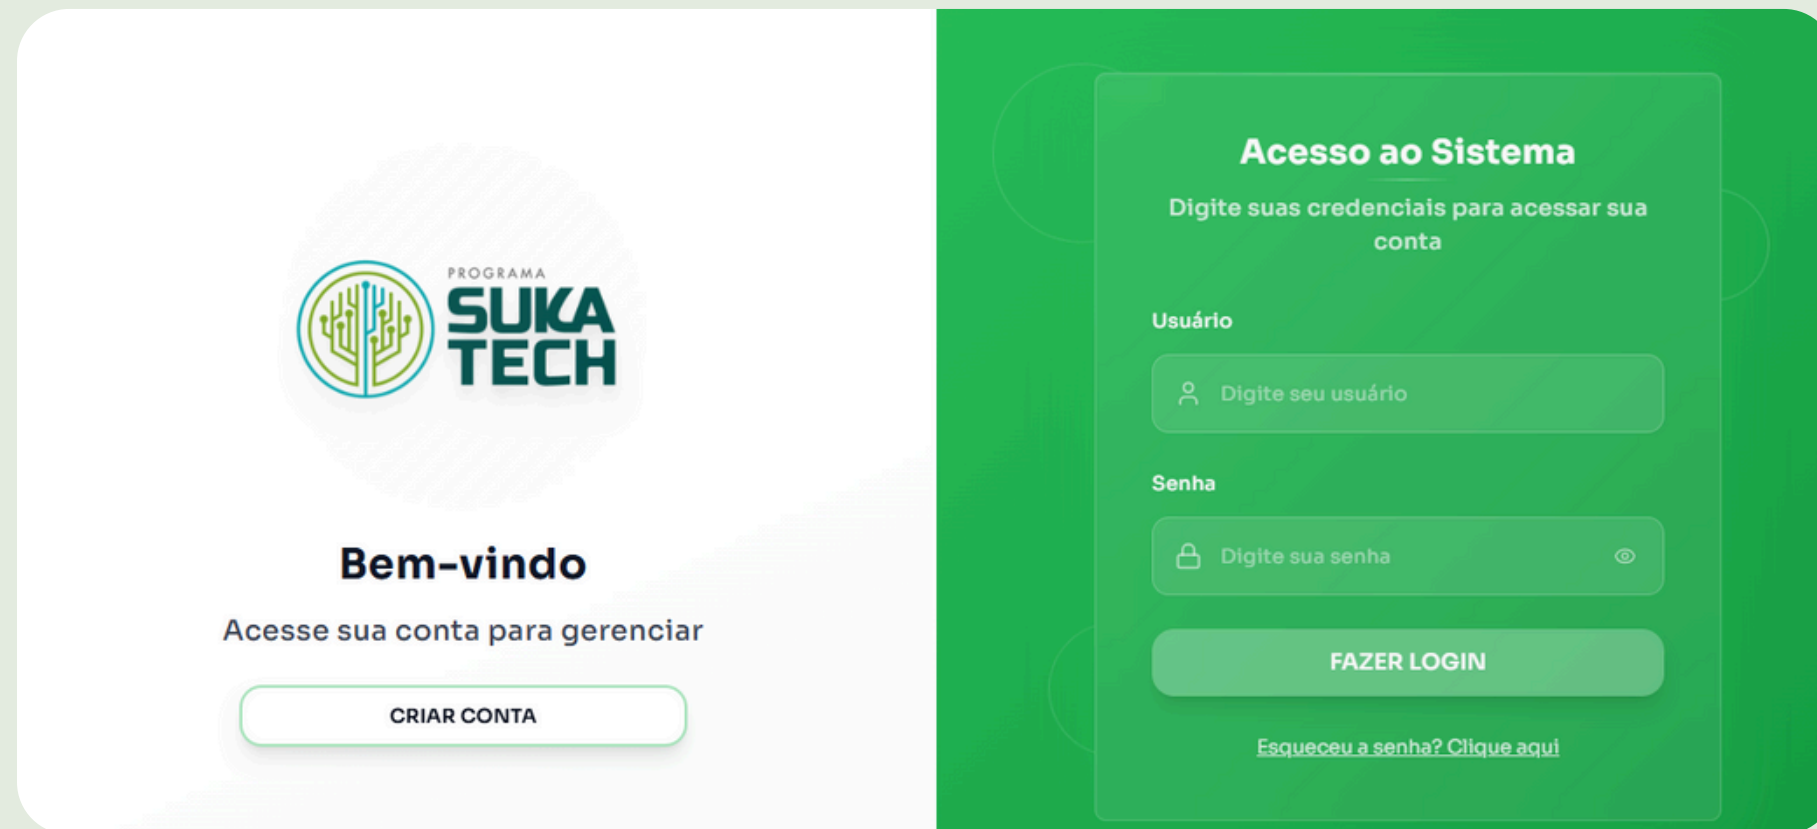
PROGRAMA
SUKA
TECH

Bem-vindo

Acesse sua conta para gerenciar

CRIAR CONTA

Acesso ao Sistema

Digite suas credenciais para acessar sua conta

Usuário

Digite seu usuário

Senha

Digite sua senha

FAZER LOGIN

Esqueceu a senha? Clique aqui